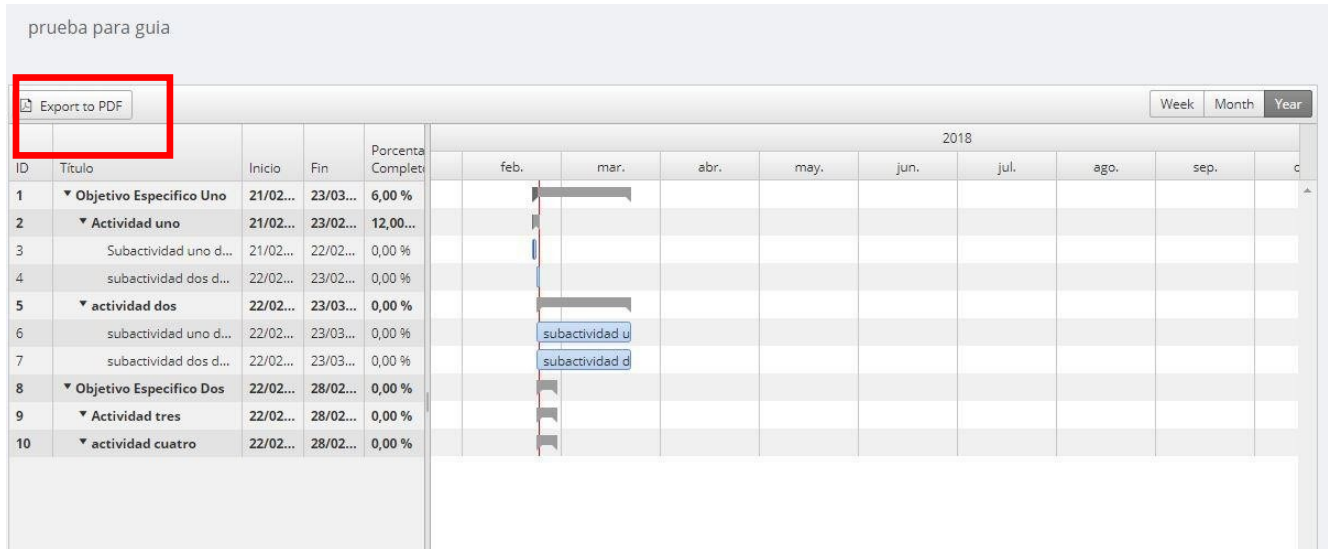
prueba para guia

Export to PDF

Week Month Year

| ID | Título | Inicio | Fin | Porcenta Complet |
|---|---|---|---|---|
| 1 | ▾ Objetivo Especifico Uno | 21/02... | 23/03... | 6,00 % |
| 2 | ▾ Actividad uno | 21/02... | 23/02... | 12,00... |
| 3 | Subactividad uno d... | 21/02... | 22/02... | 0,00 % |
| 4 | subactividad dos d... | 22/02... | 23/02... | 0,00 % |
| 5 | ▾ actividad dos | 22/02... | 23/03... | 0,00 % |
| 6 | subactividad uno d... | 22/02... | 23/03... | 0,00 % |
| 7 | subactividad dos d... | 22/02... | 23/03... | 0,00 % |
| 8 | ▾ Objetivo Especifico Dos | 22/02... | 28/02... | 0,00 % |
| 9 | ▾ Actividad tres | 22/02... | 28/02... | 0,00 % |
| 10 | ▾ actividad cuatro | 22/02... | 28/02... | 0,00 % |

2018

feb. mar. abr. may. jun. jul. ago. sep. c

subactividad u

subactividad d